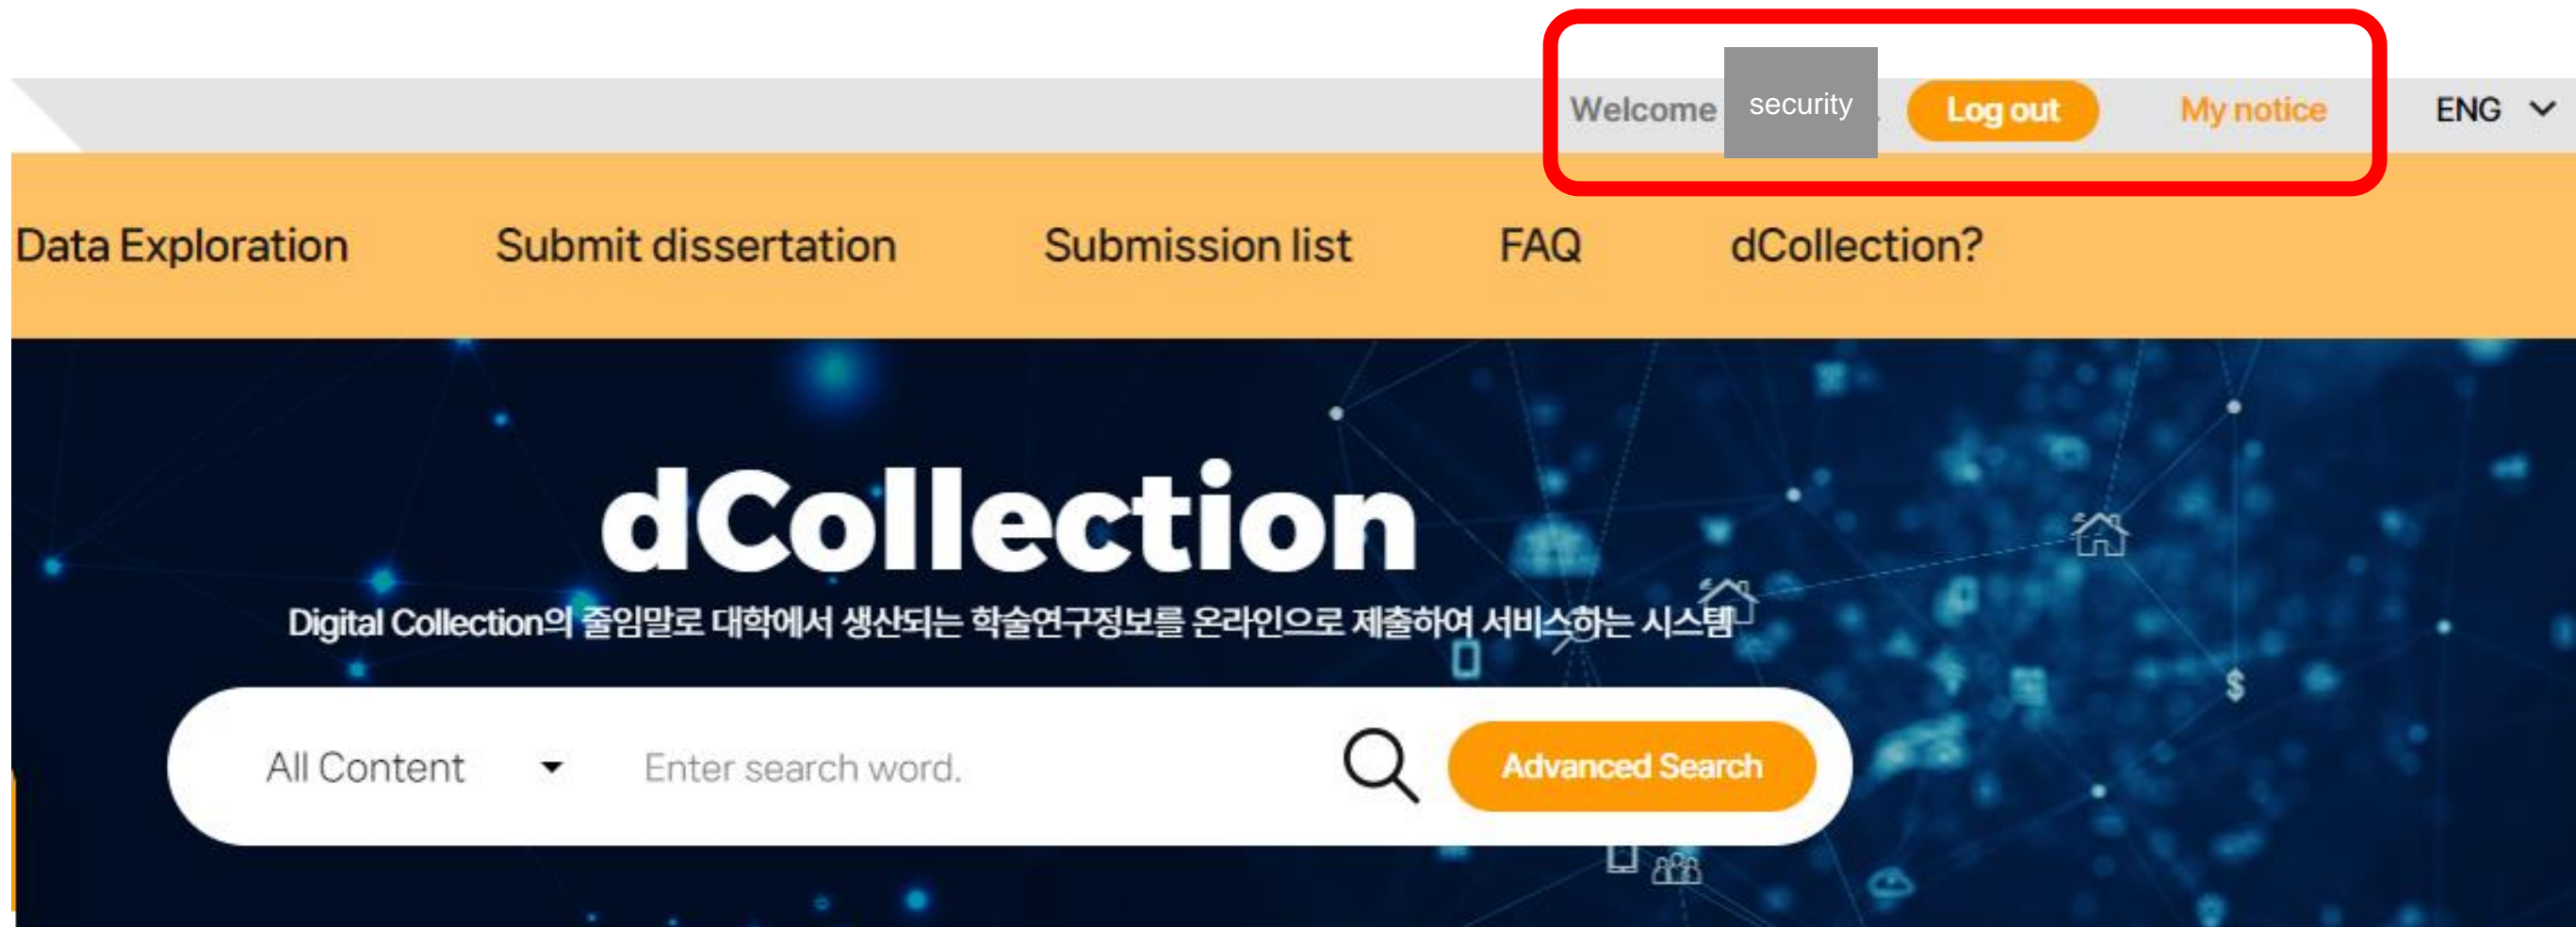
Welcome security Log out My notice ENG

Data Exploration Submit dissertation Submission list FAQ dCollection?

dCollection

Digital Collection의 줄임말로 대학에서 생산되는 학술연구정보를 온라인으로 제출하여 서비스하는 시스템

All Content Enter search word. Advanced Search